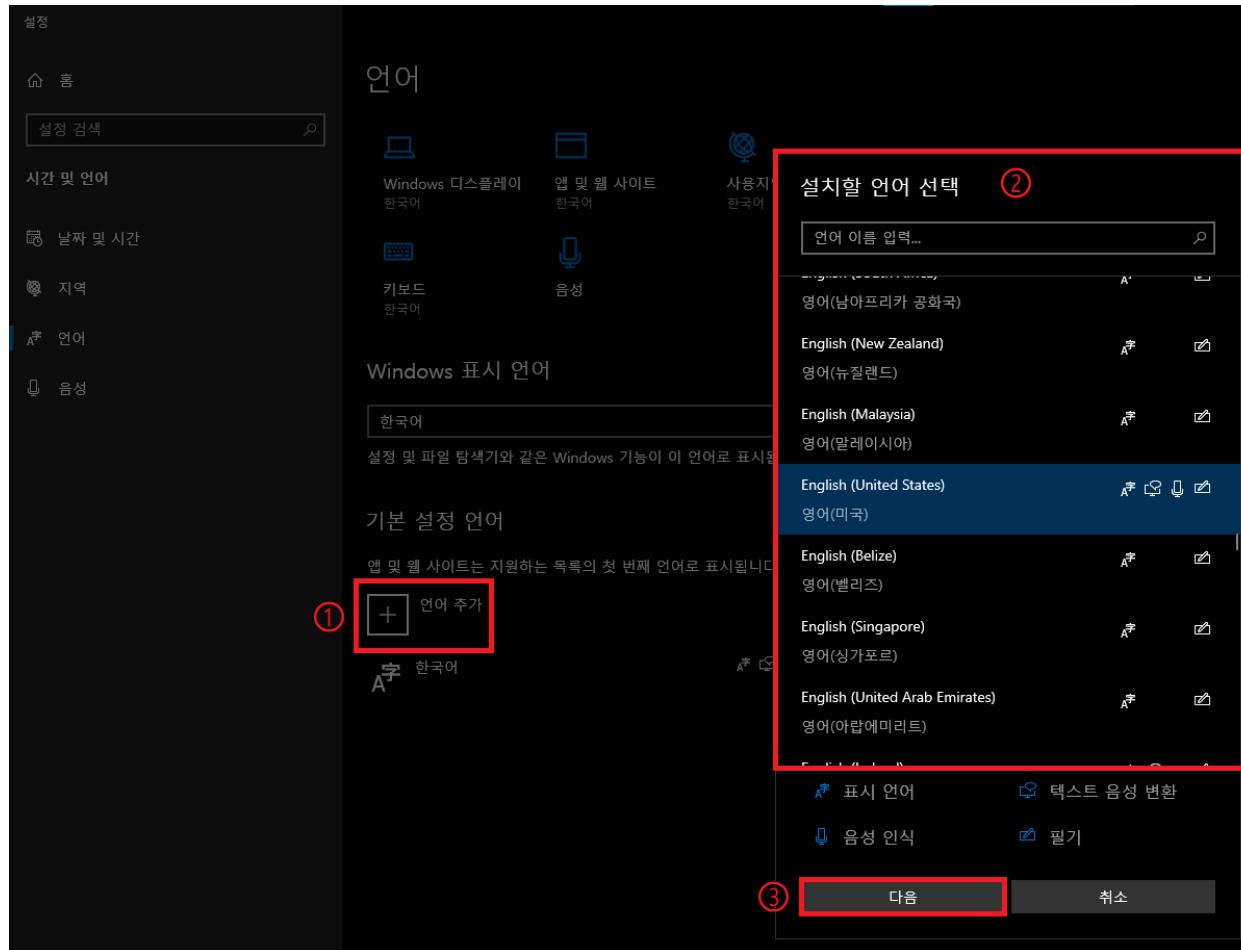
설정

홈

설정 검색

시간 및 언어

날짜 및 시간

지역

언어

음성

언어

Windows 디스플레이
한국어

앱 및 웹 사이트
한국어

사용지
한국어

키보드
한국어

음성

Windows 표시 언어

한국어

설정 및 파일 탐색기와 같은 Windows 기능이 이 언어로 표시됩

기본 설정 언어

앱 및 웹 사이트는 지원하는 목록의 첫 번째 언어로 표시됩니다

①

언어 추가

한국어

설치할 언어 선택 ②

언어 이름 입력...

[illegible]
영어(남아프리카 공화국)

English (New Zealand)
영어(뉴질랜드)

English (Malaysia)
영어(말레이시아)

English (United States)
영어(미국)

English (Belize)
영어(벨리즈)

English (Singapore)
영어(싱가포르)

English (United Arab Emirates)
영어(아랍에미리트)

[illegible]

표시 언어

텍스트 음성 변환

음성 인식

필기

③

다음

취소